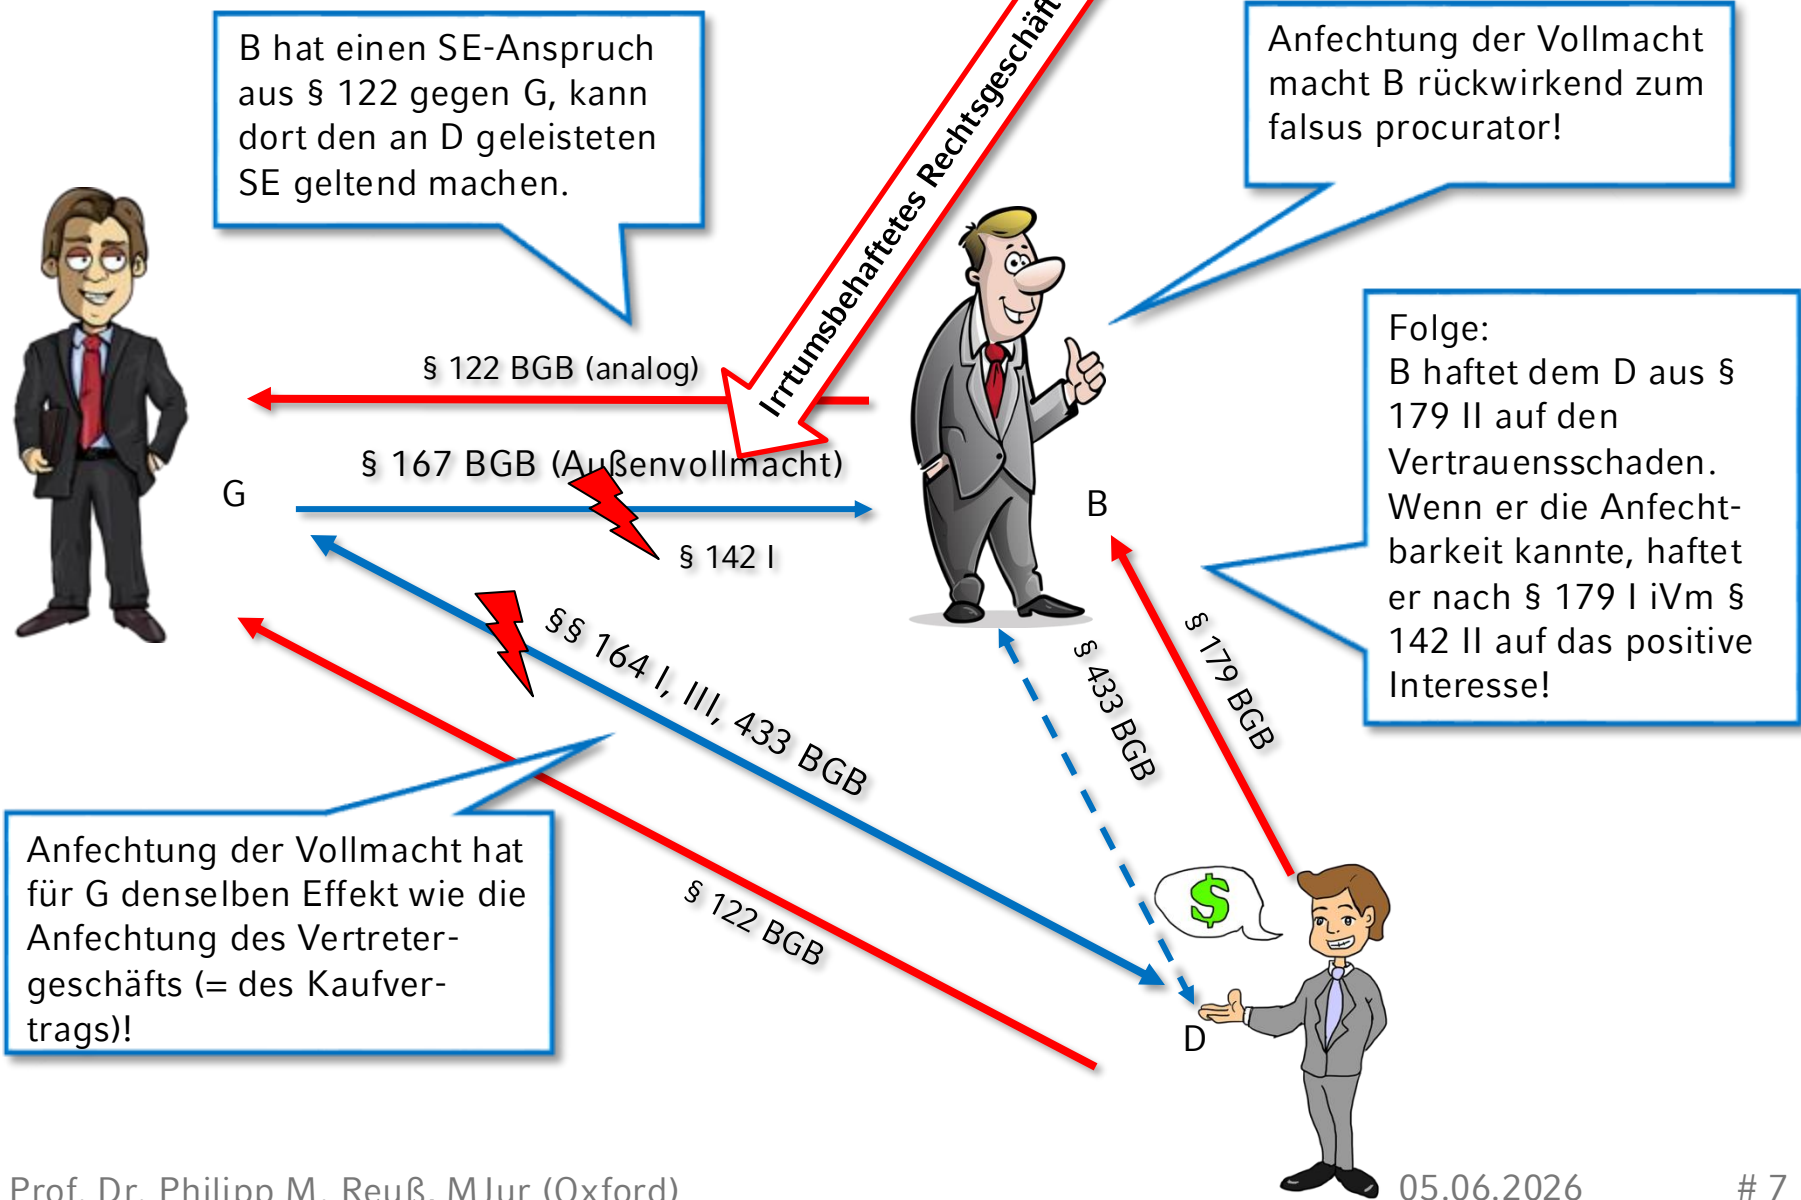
B hat einen SE-Anspruch aus § 122 gegen G, kann dort den an D geleisteten SE geltend machen.

Irrtumsbehaftetes Rechtsgeschäft

Anfechtung der Vollmacht macht B rückwirkend zum falsus procurator!

§ 122 BGB (analog)

§ 167 BGB (Außenvollmacht)

G

B

§ 142 I

Folge:
B haftet dem D aus § 179 II auf den Vertrauensschaden. Wenn er die Anfechtbarkeit kannte, haftet er nach § 179 I iVm § 142 II auf das positive Interesse!

§§ 164 I, III, 433 BGB

§ 433 BGB

§ 179 BGB

§ 122 BGB

Anfechtung der Vollmacht hat für G denselben Effekt wie die Anfechtung des Vertretergeschäfts (= des Kaufvertrags)!

$

D

Prof. Dr. Philipp M. Reuß, MJur (Oxford)

05.06.2026

# 7